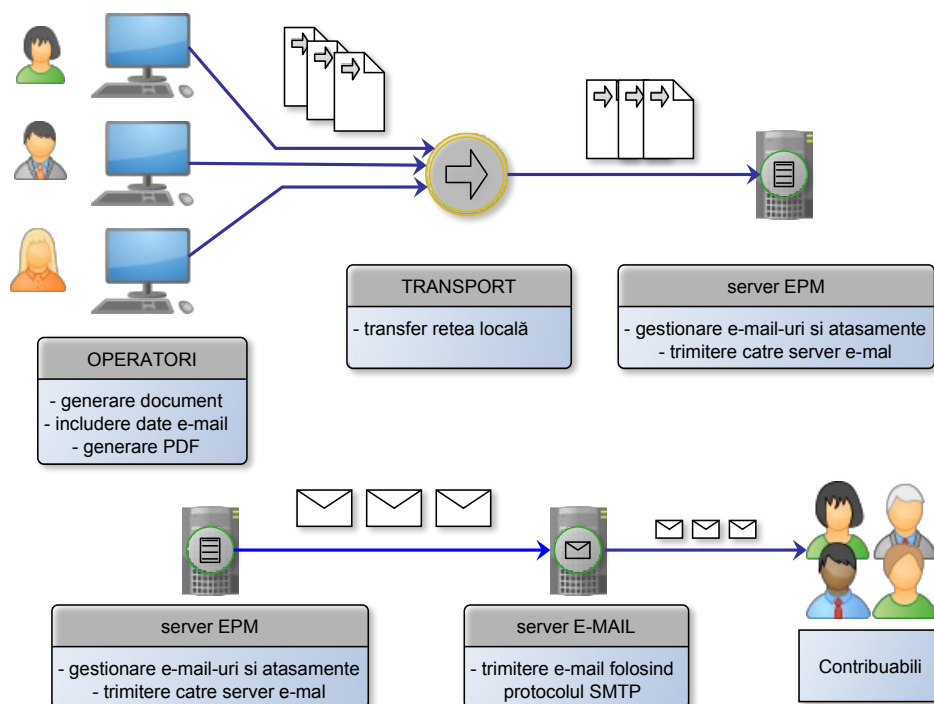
TRANSPORT

- transfer retea locală

server EPM

- gestionare e-mail-uri si atasamente
- trimitere catre server e-mal

OPERATORI

- generare document
- includere date e-mail
- generare PDF

server EPM

- gestionare e-mail-uri si atasamente
- trimitere catre server e-mal

server E-MAIL

- trimitere e-mail folosind protocolul SMTP

Contribuabili